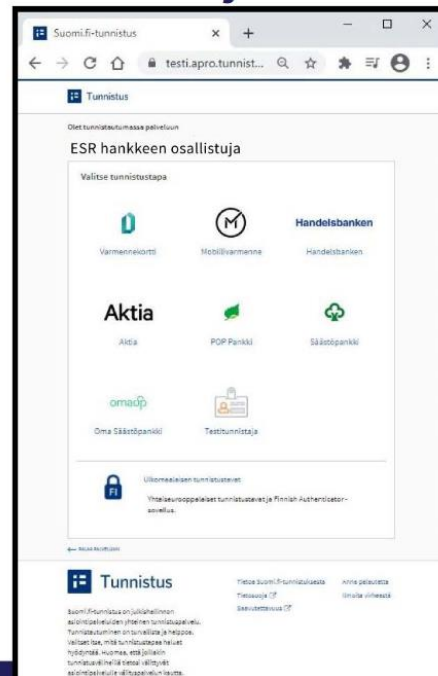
Suomi.fi-tunnistus

testi.apro.tunnist...

Tunnistus

Olet tunnistautumassa palveluun

ESR hankkeen osallistuja

Valitse tunnistustapa

Varmennekortti

Mobiilivarmenne

Handelsbanken

Handelsbanken

Aktia

Aktia

POP Pankki

Säästöpankki

omaSp

Oma Säästöpankki

Testitunnistaja

Ulkomaalaisen tunnistustavat

Yhteiseurooppalaiset tunnistustavat ja Finnish Authenticator -sovellus.

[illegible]

Tunnistus

Suomi.fi-tunnistus on julkishallinnon asiointipalveluiden yhteinen tunnistuspalvelu. Tunnistautuminen on turvallista ja helppoa. Valitset itse, mitä tunnistustapaa haluat hyödyntää. Huomaa, että joillakin tunnistusvälineillä tietoai välitetyt asiointipalvelule välituspalvelun kautta.

Tietoa Suomi.fi-tunnistuksesta

Tietosuoja

Saavutettavuus

Anna palautetta

Ilmoita virheestä